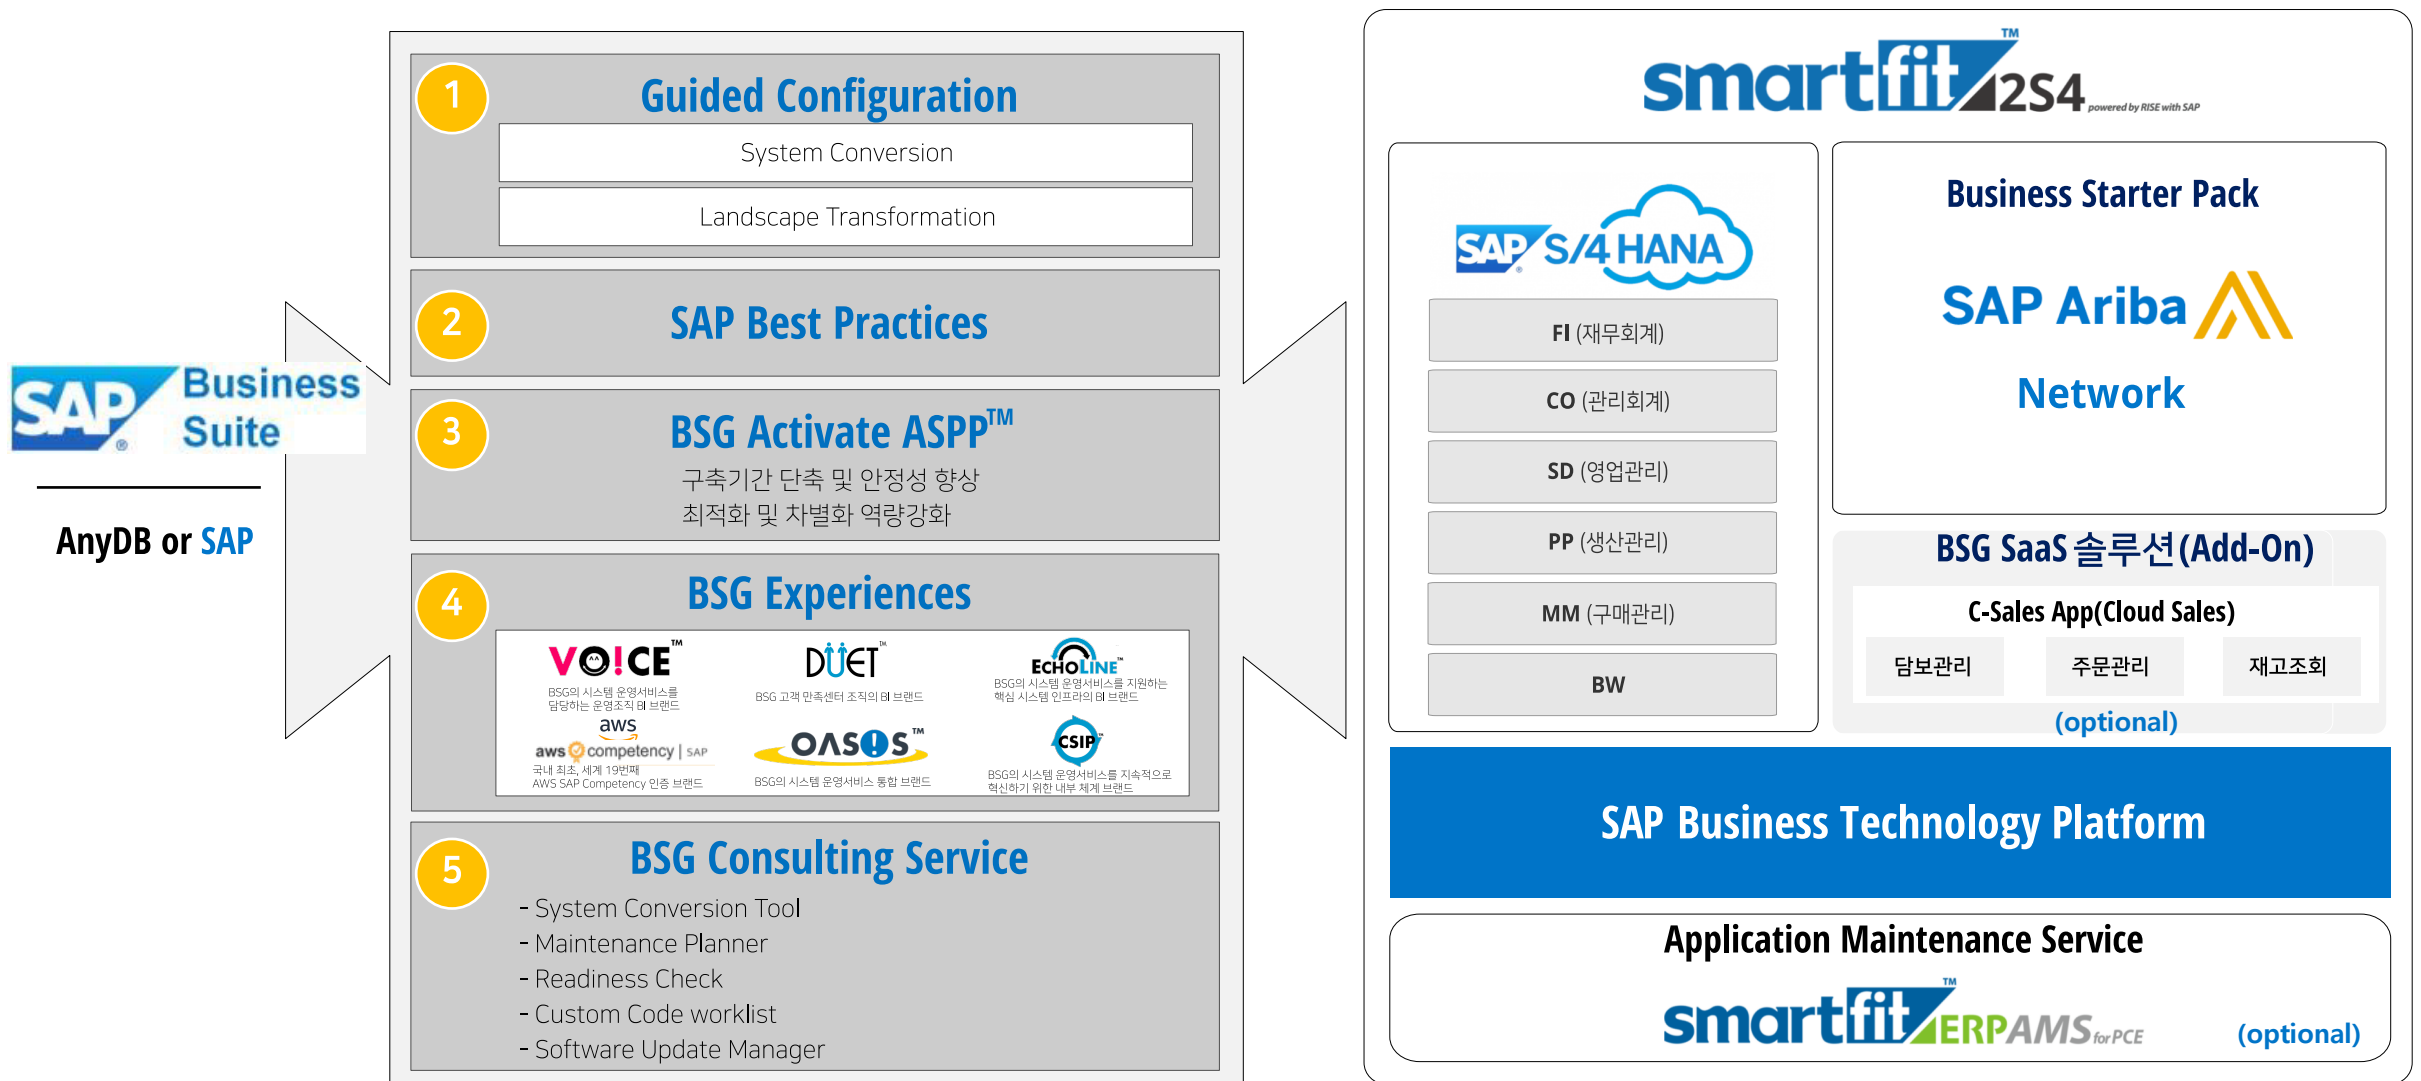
SAP Business Suite

AnyDB or SAP

1 Guided Configuration

System Conversion

Landscape Transformation

2 SAP Best Practices

3 BSG Activate ASPP™

구축기간 단축 및 안정성 향상
최적화 및 차별화 역량강화

4 BSG Experiences

VO!CE™
BSG의 시스템 운영서비스를 담당하는 운영조직 BI 브랜드

DUET™
BSG 고객 만족센터 조직의 BI 브랜드

ECHOLINE™
BSG의 시스템 운영서비스를 지원하는 핵심 시스템 인프라의 BI 브랜드

aws
aws competency | SAP
국내 최초, 세계 19번째 AWS SAP Competency 인증 브랜드

OASOS™
BSG의 시스템 운영서비스 통합 브랜드

CSIP™
BSG의 시스템 운영서비스를 지속적으로 혁신하기 위한 내부 체계 브랜드

5 BSG Consulting Service

- System Conversion Tool
- Maintenance Planner
- Readiness Check
- Custom Code worklist
- Software Update Manager

smartfit™ 2S4 powered by RISE with SAP

SAP S/4HANA

FI (재무회계)

CO (관리회계)

SD (영업관리)

PP (생산관리)

MM (구매관리)

BW

Business Starter Pack

SAP Ariba

Network

BSG SaaS 솔루션(Add-On)

C-Sales App(Cloud Sales)

| 담보관리 | 주문관리 | 재고조회 |
|---|---|---|

(optional)

SAP Business Technology Platform

Application Maintenance Service

smartfit™ ERPAMS for PCE

(optional)